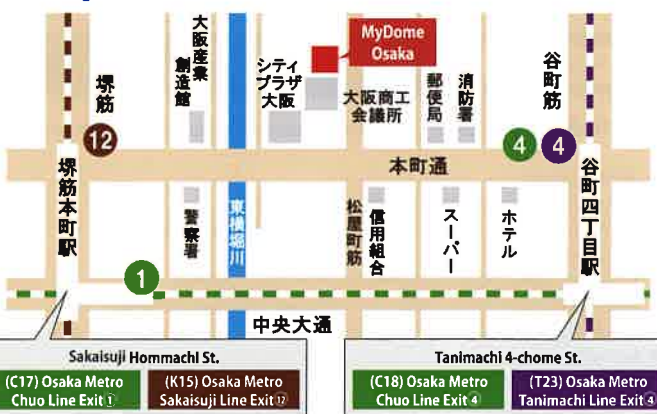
MyDome Osaka

大阪産業創造館

シティプラザ大阪

大阪商工会議所

郵便局

消防署

谷町筋

堺筋

12

4

4

本町通

堺筋本町駅

警察署

東横堀川

松屋町筋

信用組合

スーパー

ホテル

谷町四丁目駅

1

中央大通

Sakaisuji Hommachi St.

(C17) Osaka Metro Chuo Line Exit ①

(K15) Osaka Metro Sakaisuji Line Exit ⑫

Tanimachi 4-chome St.

(C18) Osaka Metro Chuo Line Exit ④

(T23) Osaka Metro Tanimachi Line Exit ④